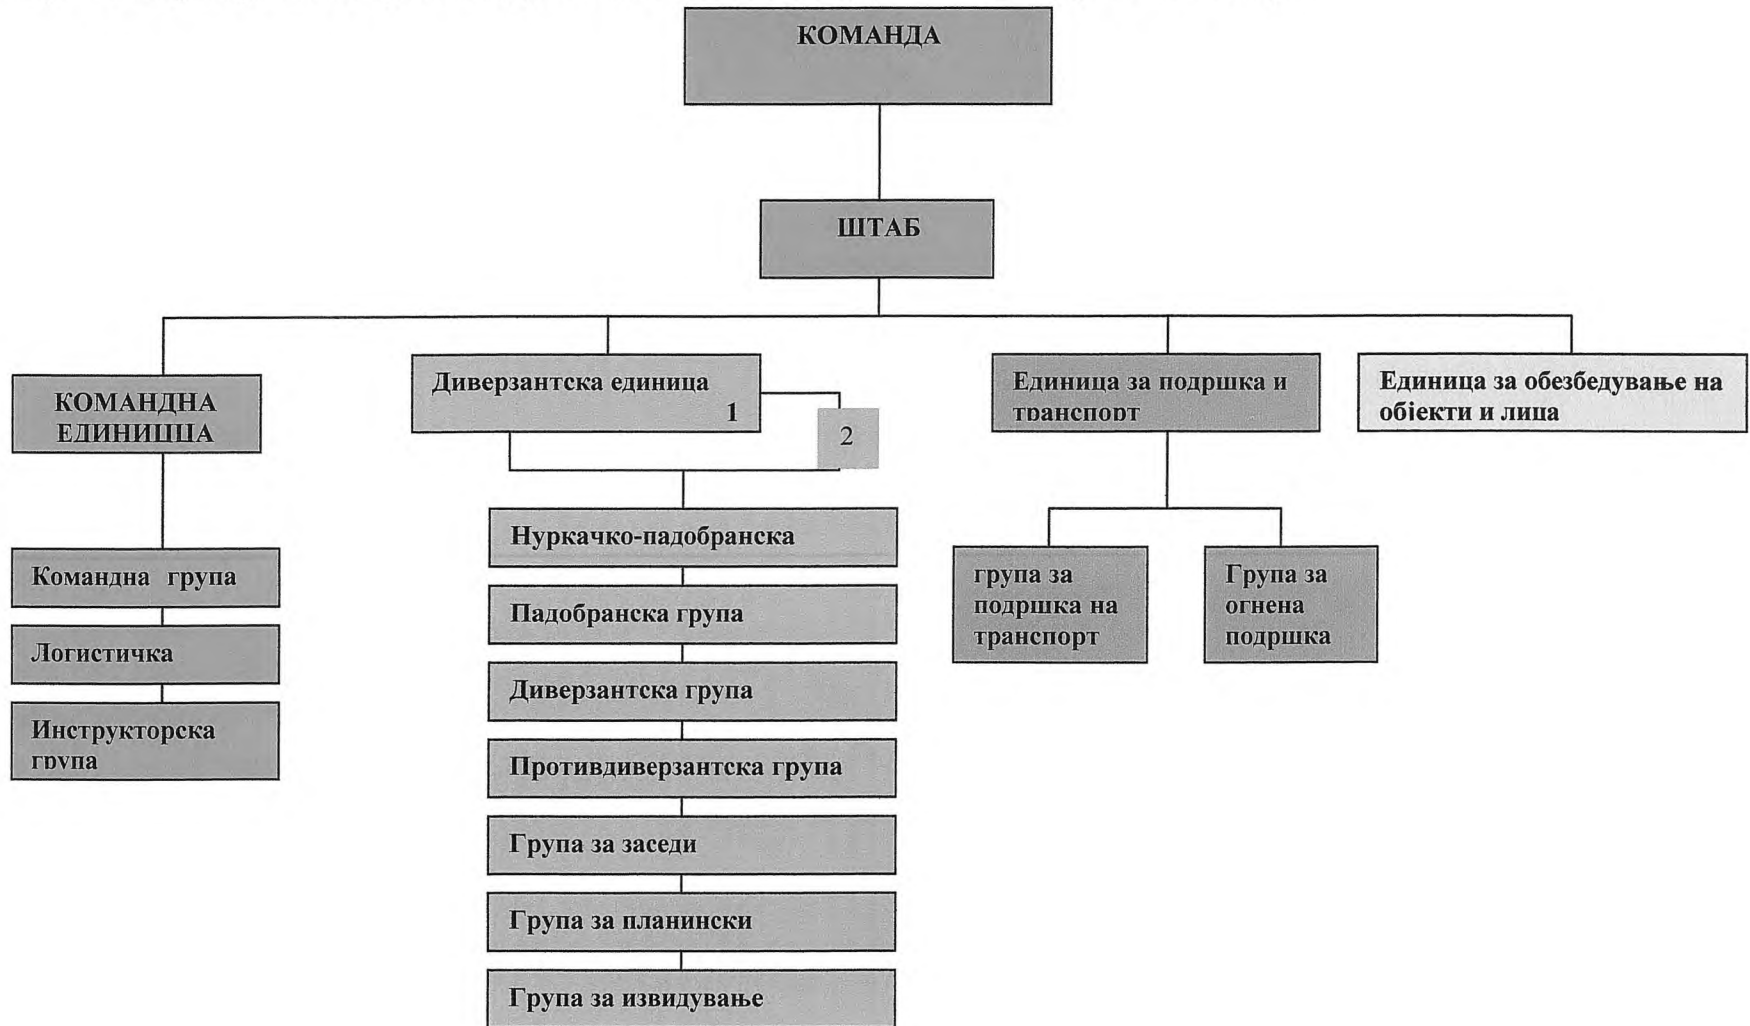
КОМАНДА

ШТАБ

КОМАНДНА ЕДИНИЦА

Командна група

Логистичка

Инструкторска група

Диверзантска единица 1

2

Нуркачко-падобранска

Падобранска група

Диверзантска група

Противдиверзантска група

Група за заседи

Група за планински

Група за извидување

Единица за подршка и транспорт

група за подршка на транспорт

Група за огнена подршка

Единица за обезбедување на објекти и лица